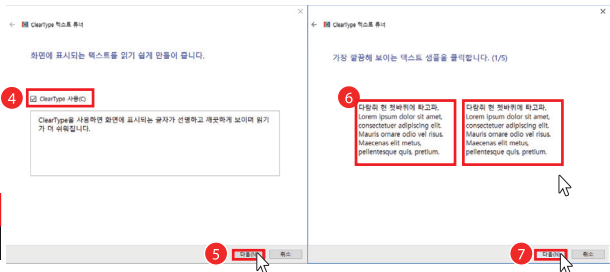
ClearType 텍스트 튜너

화면에 표시되는 텍스트를 읽기 쉽게 만들어 줍니다.

4

ClearType 사용(C)

ClearType을 사용하면 화면에 표시되는 글자가 선명하고 깨끗하게 보이며 읽기가 더 쉬워집니다.

5

다음(N)

취소

ClearType 텍스트 튜너

가장 깔끔해 보이는 텍스트 샘플을 클릭합니다. (1/5)

6

다람쥐 헌 쳇바퀴에 타고파.
Lorem ipsum dolor sit amet, consectetuer adipiscing elit. Mauris ornare odio vel risus. Maecenas elit metus, pellentesque quis, pretium.

다람쥐 헌 쳇바퀴에 타고파.
Lorem ipsum dolor sit amet, consectetuer adipiscing elit. Mauris ornare odio vel risus. Maecenas elit metus, pellentesque quis, pretium.

7

다음(N)

취소